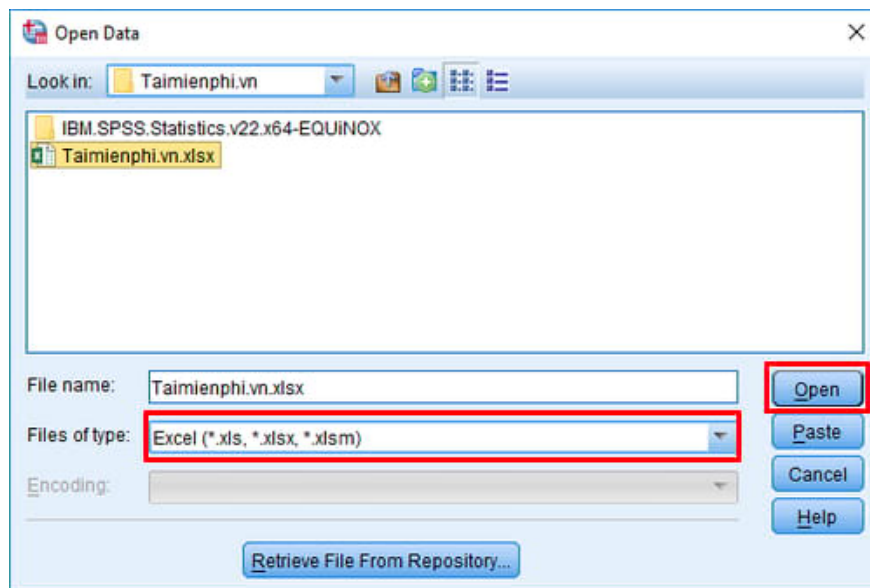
Open Data

Look in: Taimienphi.vn

IBM.SPSS.Statistics.v22.x64-EQUiNOX
Taimienphi.vn.xlsx

File name: Taimienphi.vn.xlsx

Files of type: Excel (*.xls, *.xlsx, *.xlsm)

Encoding:

Open
Paste
Cancel
Help

Retrieve File From Repository...